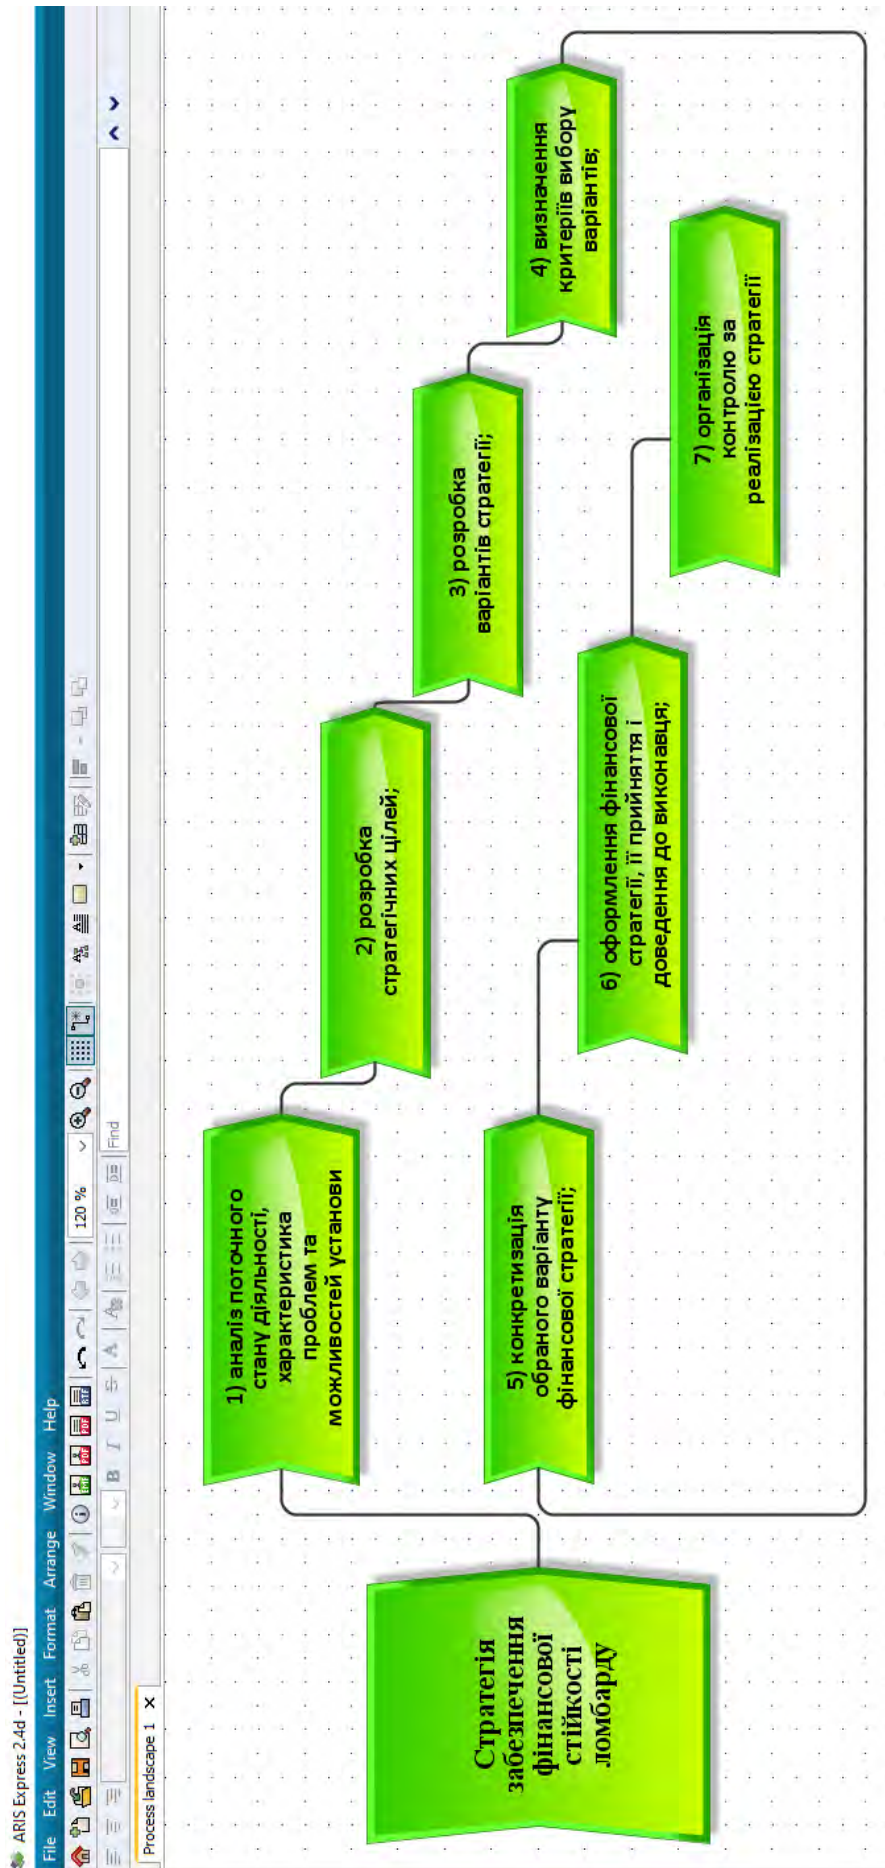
ARIS Express 2.4d - [(Untitled)]
File Edit View Insert Format Arrange Window Help
120 %
Find
Process landscape 1

Стратегія забезпечення фінансової стійкості ломбарду

1) аналіз поточного стану діяльності, характеристика проблем та можливостей установи

2) розробка стратегічних цілей;

3) розробка варіантів стратегії;

4) визначення критеріїв вибору варіантів;

5) конкретизація обраного варіанту фінансової стратегії;

6) оформлення фінансової стратегії, її прийняття і доведення до виконавця;

7) організація контролю за реалізацією стратегії